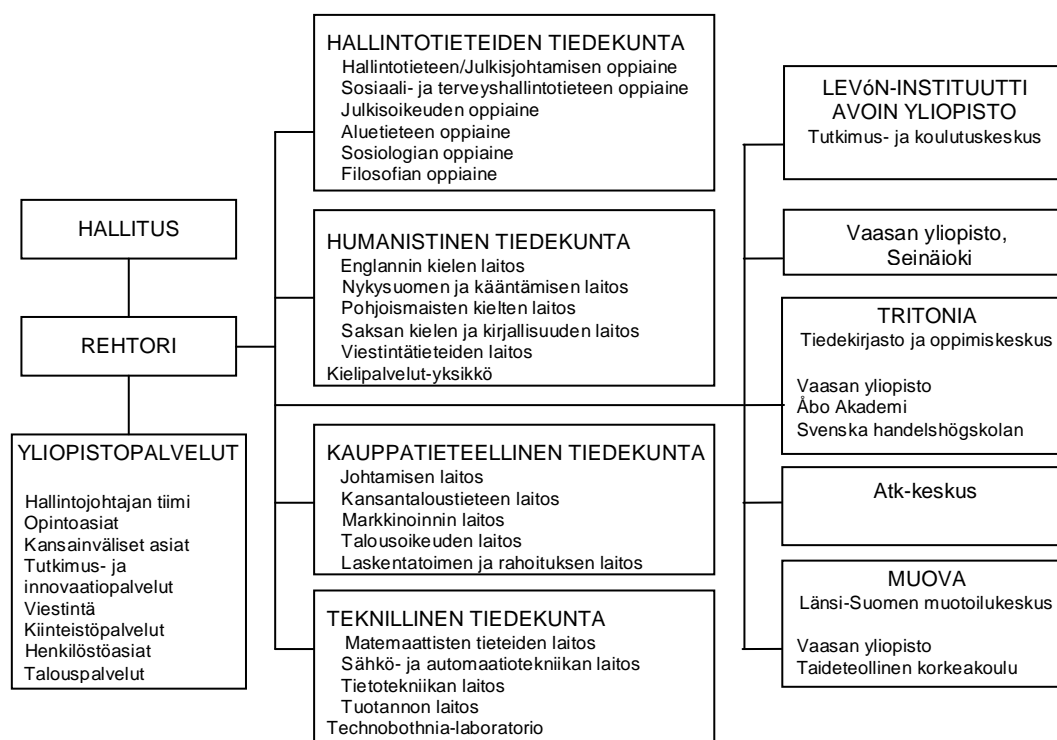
HALLITUS

REHTORI

YLIOPISTOPALVELUT

Hallintojohtajan tiimi
Opintoasiat
Kansainväliset asiat
Tutkimus- ja innovaatiopalvelut
Viestintä
Kiinteistöpalvelut
Henkilöstöasiat
Talouspalvelut

HALLINTOTIETEIDEN TIEDEKUNTA
Hallintotieteen/Julkisjohtamisen oppiaine
Sosiaali- ja terveyshallintotieteen oppiaine
Julkisoikeuden oppiaine
Aluetieteen oppiaine
Sosiologian oppiaine
Filosofian oppiaine

HUMANISTINEN TIEDEKUNTA
Englannin kielen laitos
Nykysuomen ja kääntämisen laitos
Pohjoismaisten kielten laitos
Saksan kielen ja kirjallisuuden laitos
Viestintätieteiden laitos
Kielipalvelut-yksikkö

KAUPPATIETEELLINEN TIEDEKUNTA
Johtamisen laitos
Kansantaloustieteen laitos
Markkinoinnin laitos
Talousoikeuden laitos
Laskentatoimen ja rahoituksen laitos

TEKNILLINEN TIEDEKUNTA
Matemaattisten tieteiden laitos
Sähkö- ja automaatiotekniikan laitos
Tietotekniikan laitos
Tuotannon laitos
Technobothnia-laboratorio

LEVóN-INSTITUUTTI
AVOIN YLIOPISTO
Tutkimus- ja koulutuskeskus

Vaasan yliopisto,
Seinäjoki

TRITONIA
Tiedekirjasto ja oppimiskeskus

Vaasan yliopisto
Åbo Akademi
Svenska handelshögskolan

Atk-keskus

MUOVA
Länsi-Suomen muotoilukeskus

Vaasan yliopisto
Taideteollinen korkeakoulu